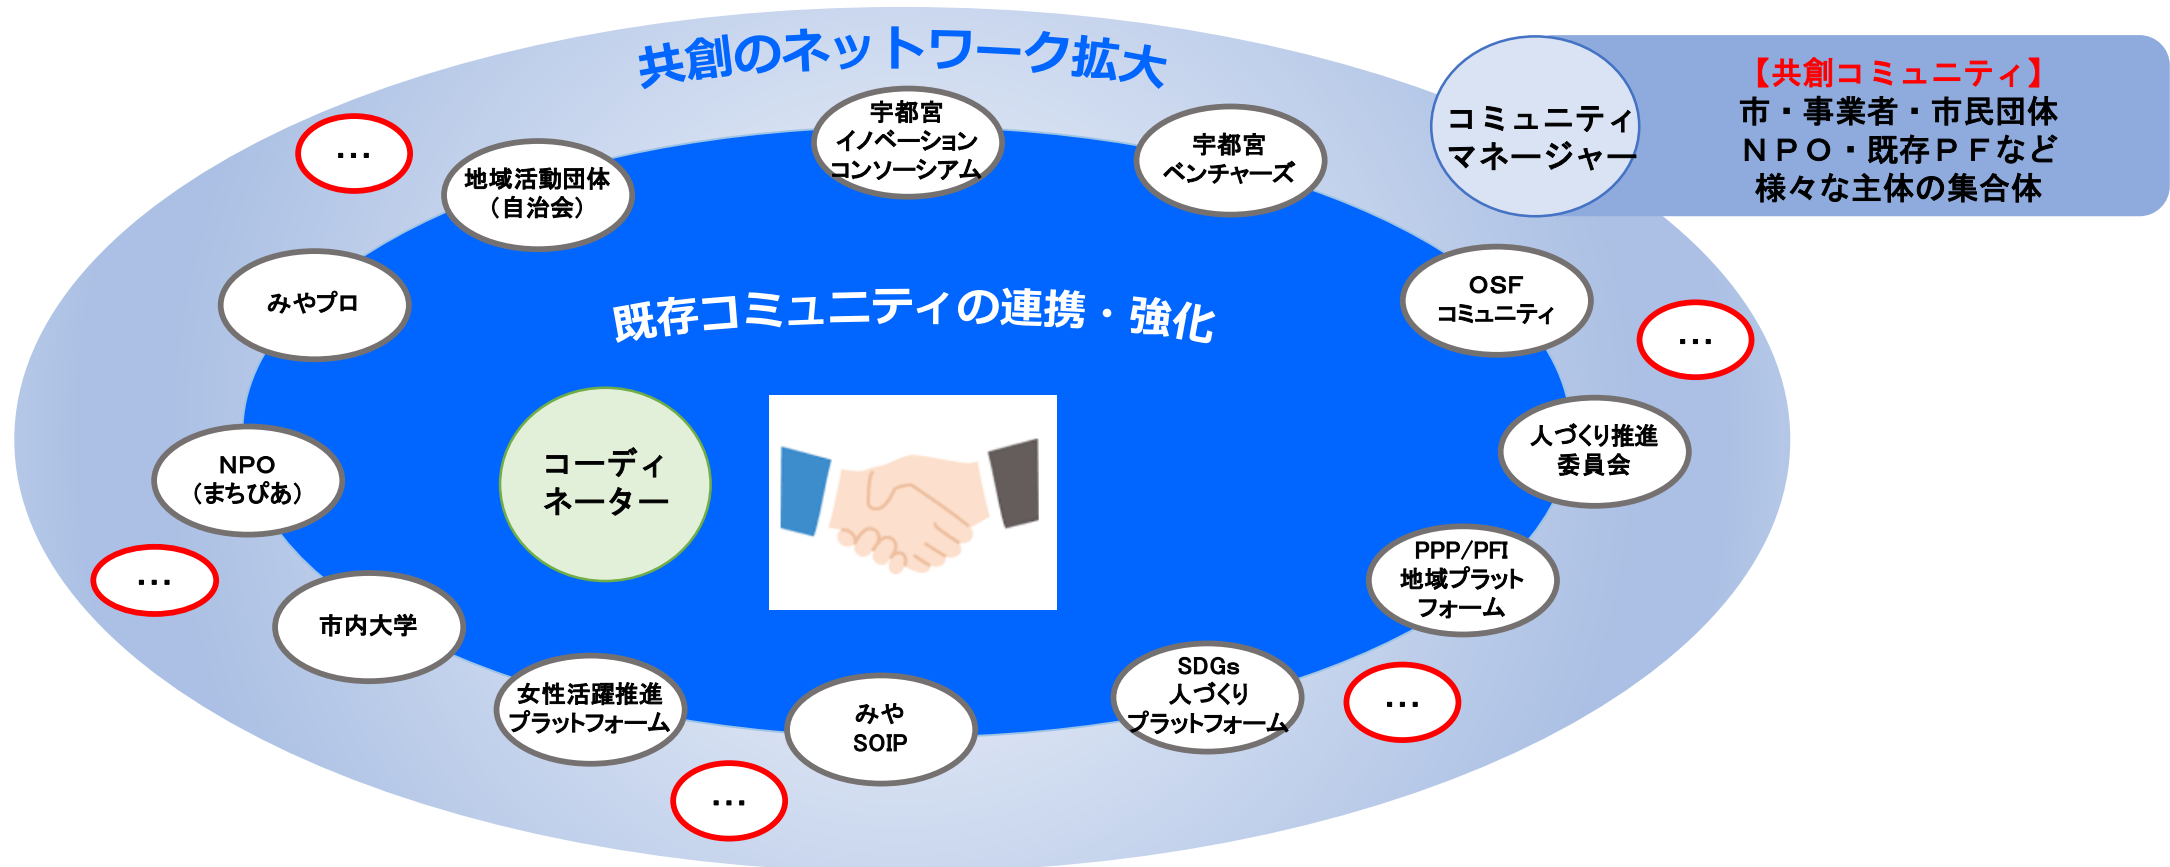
共創のネットワーク拡大

コミュニティマネージャー

【共創コミュニティ】
市・事業者・市民団体
ＮＰＯ・既存ＰＦなど
様々な主体の集合体

…

地域活動団体
（自治会）

宇都宮
イノベーション
コンソーシアム

宇都宮
ベンチャーズ

みやプロ

既存コミュニティの連携・強化

OSF
コミュニティ

…

コーディネーター

人づくり推進
委員会

NPO
（まちぴあ）

…

PPP/PFI
地域プラット
フォーム

市内大学

女性活躍推進
プラットフォーム

みや
SOIP

SDGs
人づくり
プラットフォーム

…

…